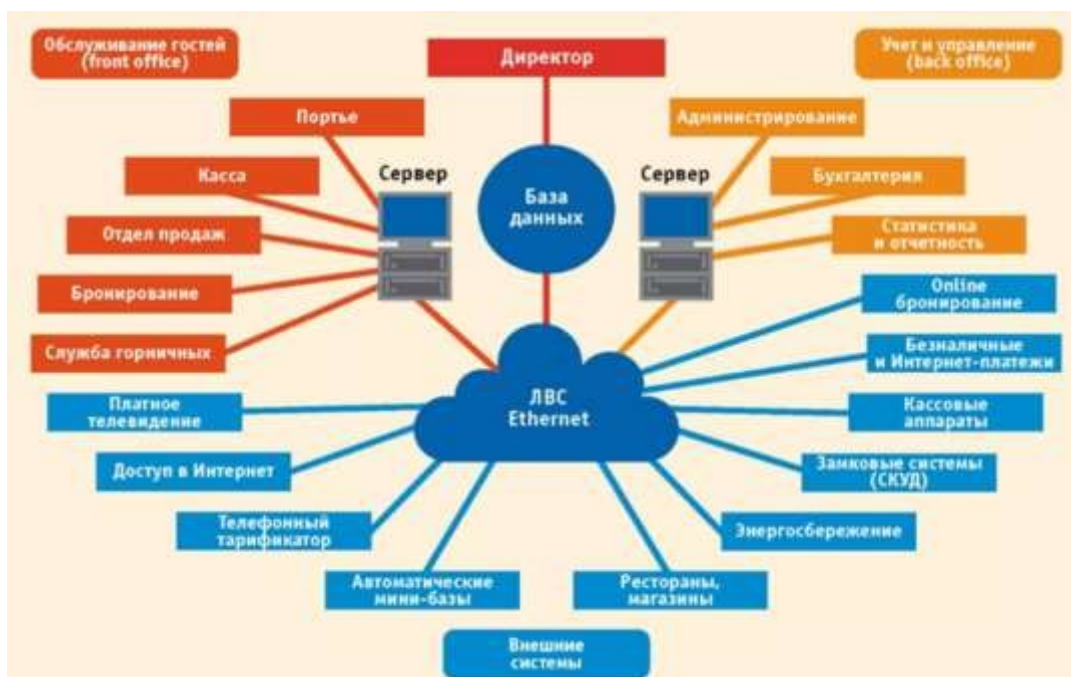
Обслуживание гостей (front office)

Директор

Учет и управление (back office)

Портье

Администрирование

Касса

Сервер

База данных

Сервер

Бухгалтерия

Отдел продаж

Статистика и отчетность

Бронирование

Online бронирование

Служба горничных

Безналичные и Интернет-платежи

ЛВС Ethernet

Платное телевидение

Кассовые аппараты

Доступ в Интернет

Замковые системы (СКУД)

Телефонный тарификатор

Энергосбережение

Автоматические мини-базы

Рестораны, магазины

Внешние системы